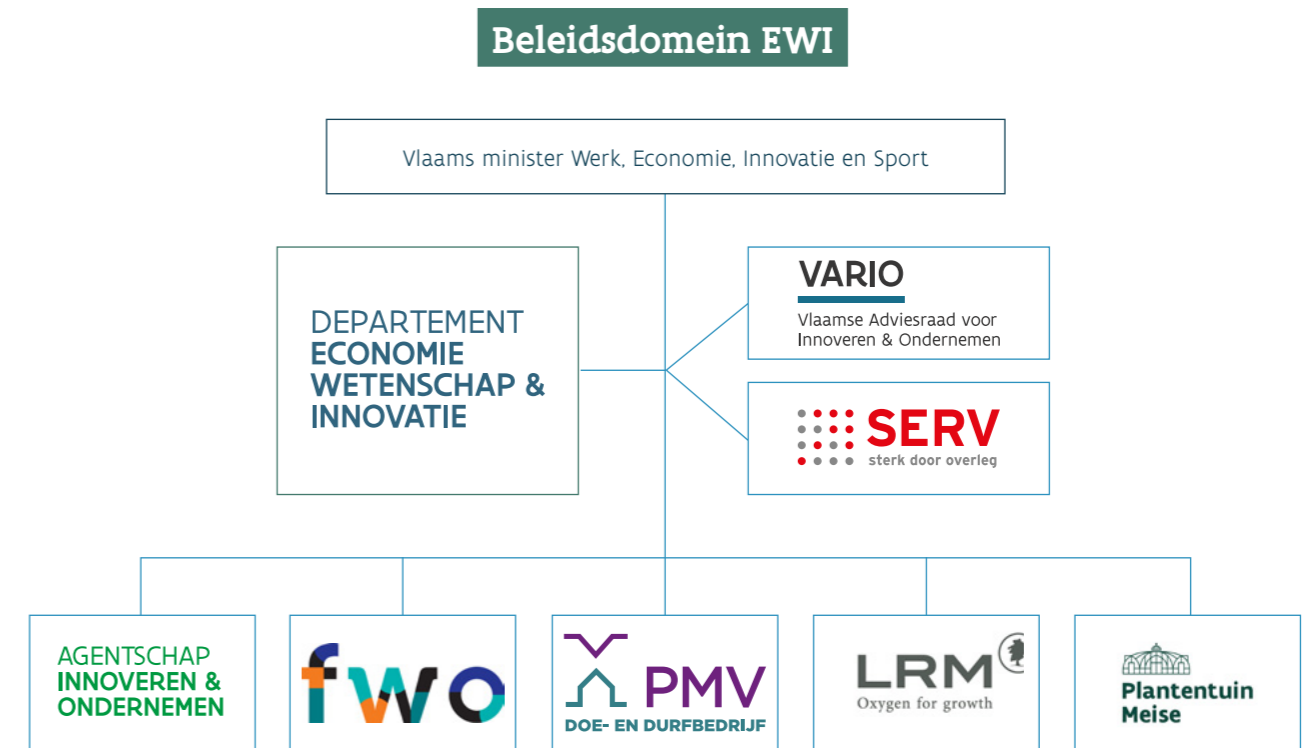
Beleidsdomein EWI

Vlaams minister Werk, Economie, Innovatie en Sport

DEPARTEMENT
ECONOMIE
WETENSCHAP &
INNOVATIE

VARIO
Vlaamse Adviesraad voor Innoveren & Ondernemen

SERV
sterk door overleg

AGENTSCHAP
INNOVEREN &
ONDERNEMEN

fwo

PMV
DOE- EN DURFBEDRIJF

LRM
Oxygen for growth

Plantentuin
Meise